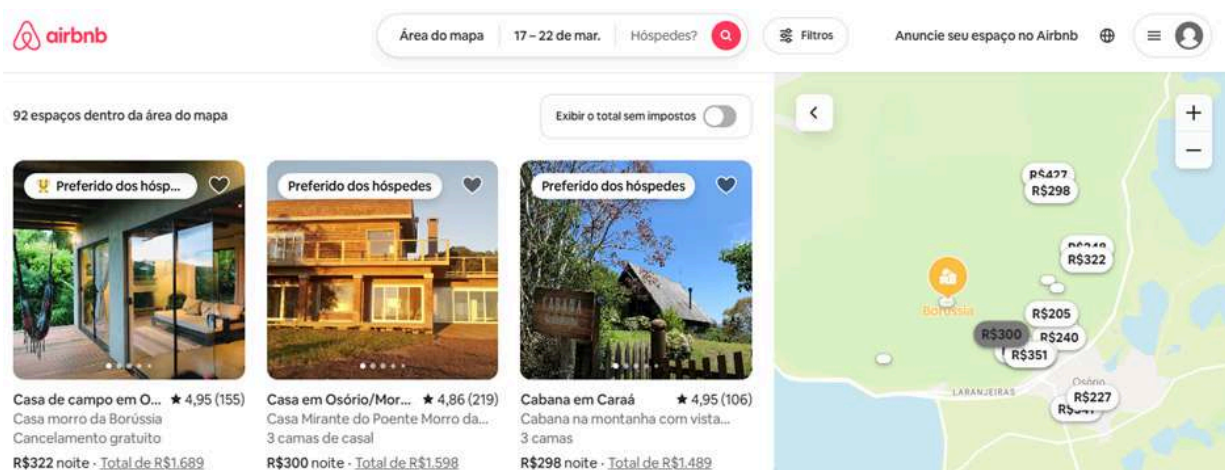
airbnb

Área do mapa | 17 – 22 de mar. | Hóspedes?

Filtros

Anuncie seu espaço no Airbnb

92 espaços dentro da área do mapa

Exibir o total sem impostos

Preferido dos hósp...

Preferido dos hóspedes

Preferido dos hóspedes

Casa de campo em O... ★ 4,95 (155)
Casa morro da Borússia
Cancelamento gratuito
R$322 noite · Total de R$1.689

Casa em Osório/Mor... ★ 4,86 (219)
Casa Mirante do Poente Morro da...
3 camas de casal
R$300 noite · Total de R$1.598

Cabana em Caraá ★ 4,95 (106)
Cabana na montanha com vista...
3 camas
R$298 noite · Total de R$1.489

+
−

R$427
R$298
R$248
R$322
Borússia
R$205
R$300
R$240
R$351
LARANJEIRAS
Osório
R$347
R$227